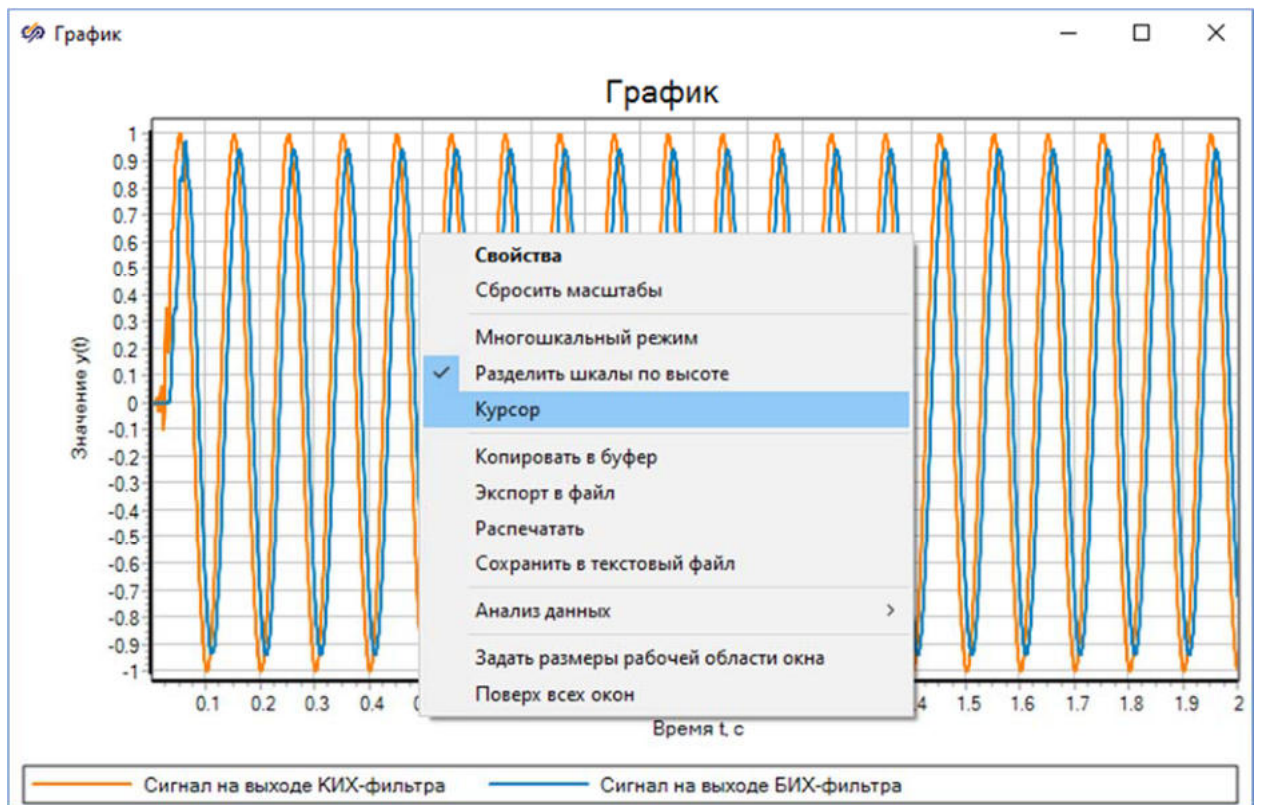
График

График

1
0.9
0.8
0.7
0.6
0.5
0.4
0.3
0.2
0.1
0
-0.1
-0.2
-0.3
-0.4
-0.5
-0.6
-0.7
-0.8
-0.9
-1

Значение y(t)

0.1 0.2 0.3 0.4 0 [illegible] 4 1.5 1.6 1.7 1.8 1.9 2

Время t, c

Свойства
Сбросить масштабы
Многошкальный режим
✓ Разделить шкалы по высоте
Курсор
Копировать в буфер
Экспорт в файл
Распечатать
Сохранить в текстовый файл
Анализ данных >
Задать размеры рабочей области окна
Поверх всех окон

Сигнал на выходе КИХ-фильтра
Сигнал на выходе БИХ-фильтра